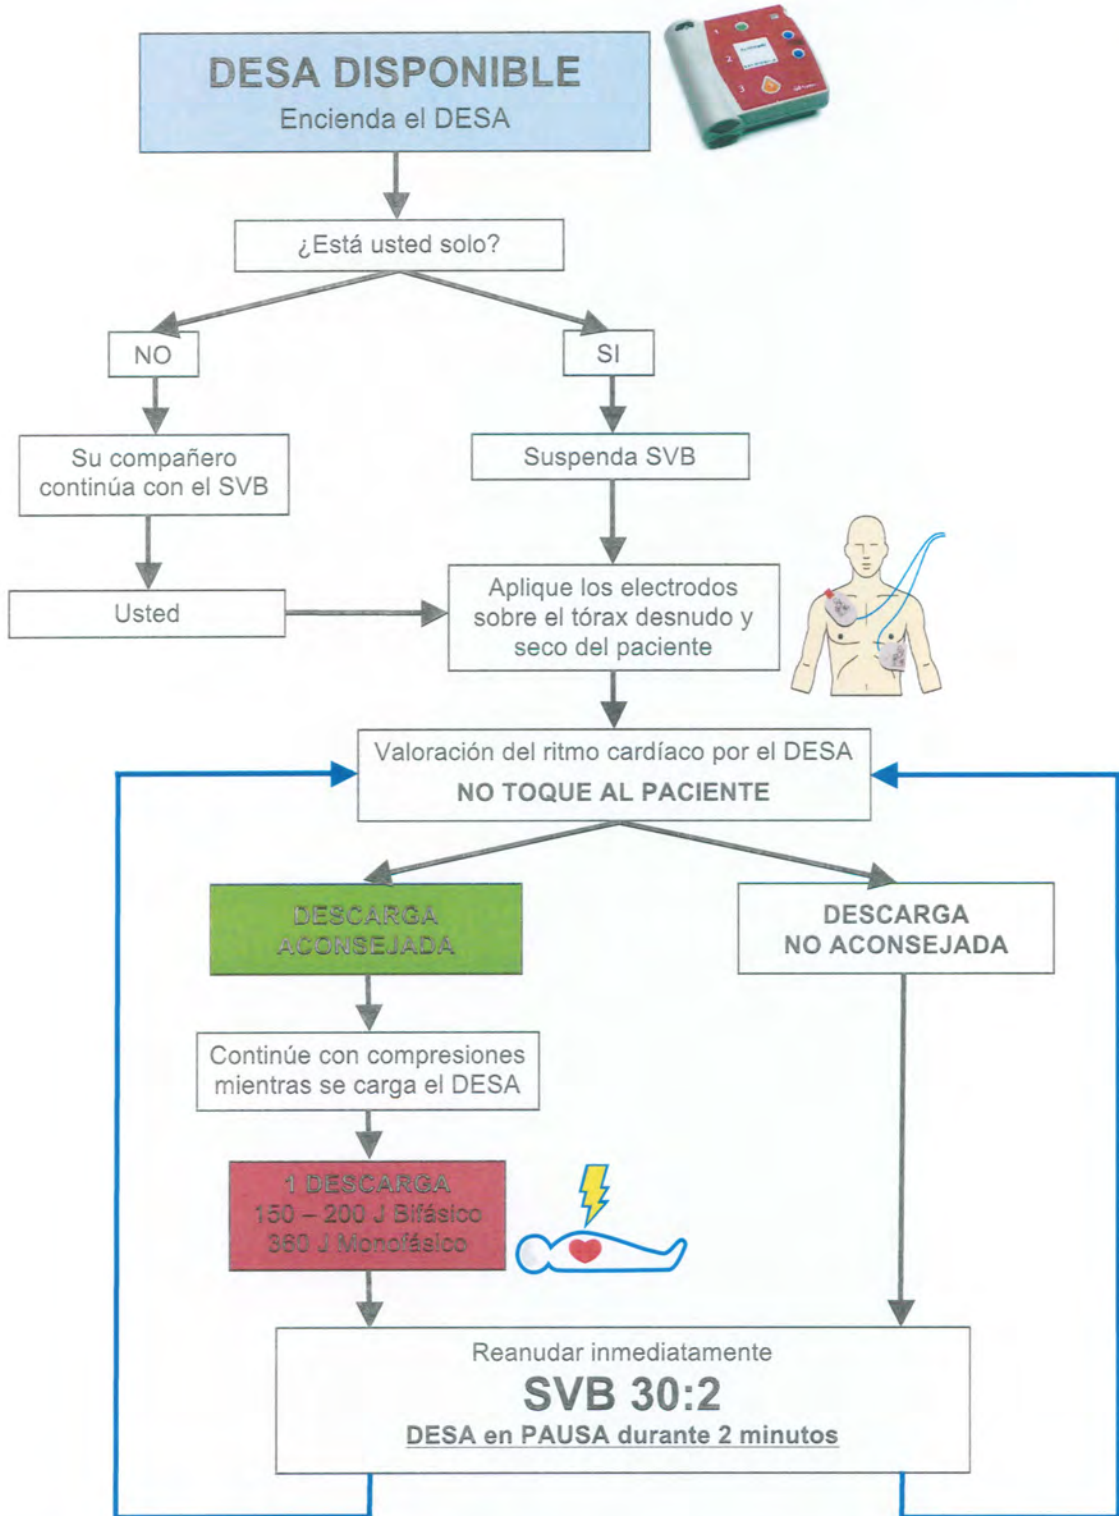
DESA DISPONIBLE
Encienda el DESA

¿Está usted solo?

NO

SI

Su compañero continúa con el SVB

Suspenda SVB

Usted

Aplique los electrodos sobre el tórax desnudo y seco del paciente

Valoración del ritmo cardíaco por el DESA
NO TOQUE AL PACIENTE

DESCARGA ACONSEJADA

DESCARGA NO ACONSEJADA

Continúe con compresiones mientras se carga el DESA

1 DESCARGA
150 – 200 J Bifásico
360 J Monofásico

Reanudar inmediatamente
SVB 30:2
DESA en PAUSA durante 2 minutos